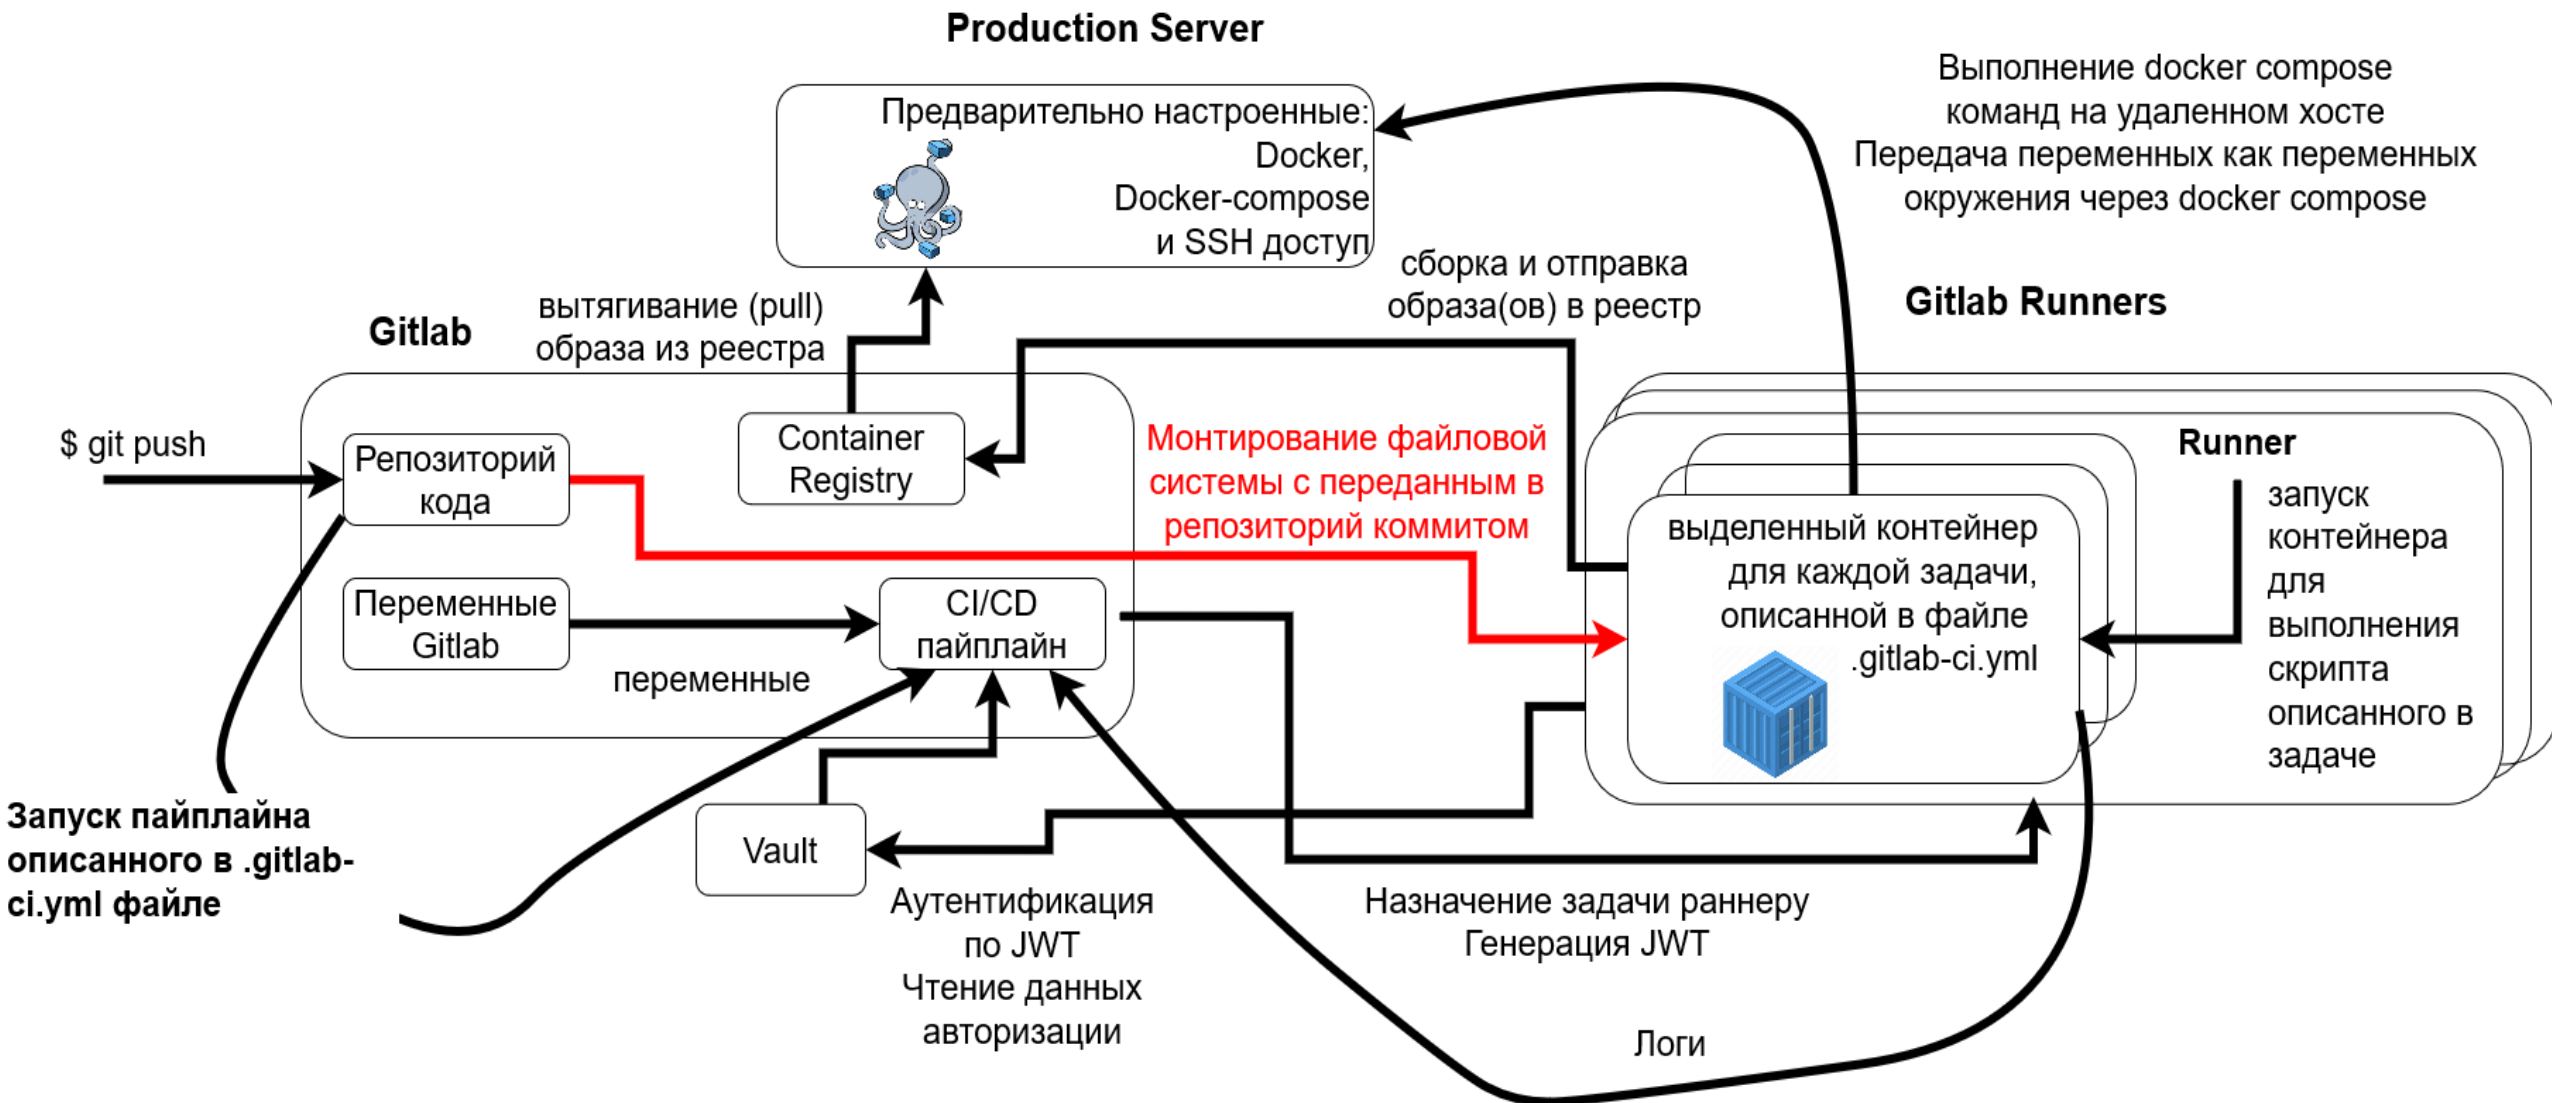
Production Server

Предварительно настроенные: Docker, Docker-compose и SSH доступ

Выполнение docker compose команд на удаленном хосте
Передача переменных как переменных окружения через docker compose

вытягивание (pull) образа из реестра

сборка и отправка образа(ов) в реестр

Gitlab

Gitlab Runners

$ git push

Репозиторий кода

Container Registry

Монтирование файловой системы с переданным в репозиторий коммитом

Runner

выделенный контейнер для каждой задачи, описанной в файле .gitlab-ci.yml

запуск контейнера для выполнения скрипта описанного в задаче

Переменные Gitlab

CI/CD пайплайн

переменные

Vault

Запуск пайплайна описанного в .gitlab-ci.yml файле

Аутентификация по JWT
Чтение данных авторизации

Назначение задачи раннеру
Генерация JWT

Логи